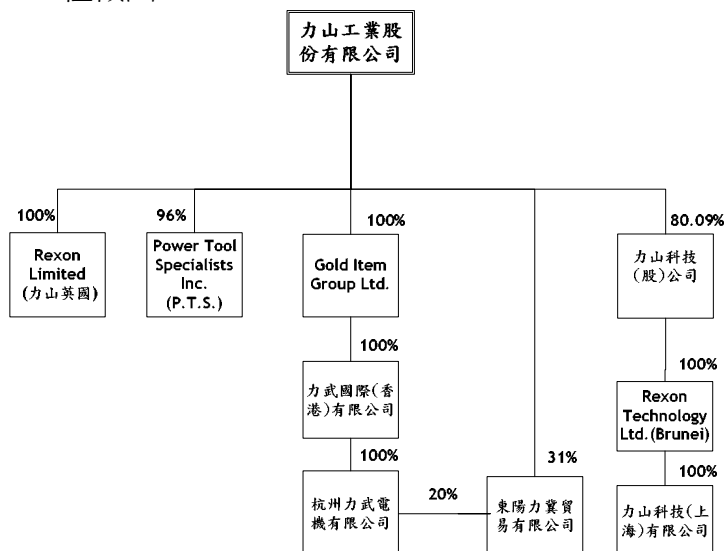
力山工業股份有限公司

100%
Rexon Limited (力山英國)

96%
Power Tool Specialists Inc. (P.T.S.)

100%
Gold Item Group Ltd.

100%
力武國際(香港)有限公司

100%
杭州力武電機有限公司

20%

31%
東陽力翼貿易有限公司

80.09%
力山科技(股)公司

100%
Rexon Technology Ltd.(Brunei)

100%
力山科技(上海)有限公司